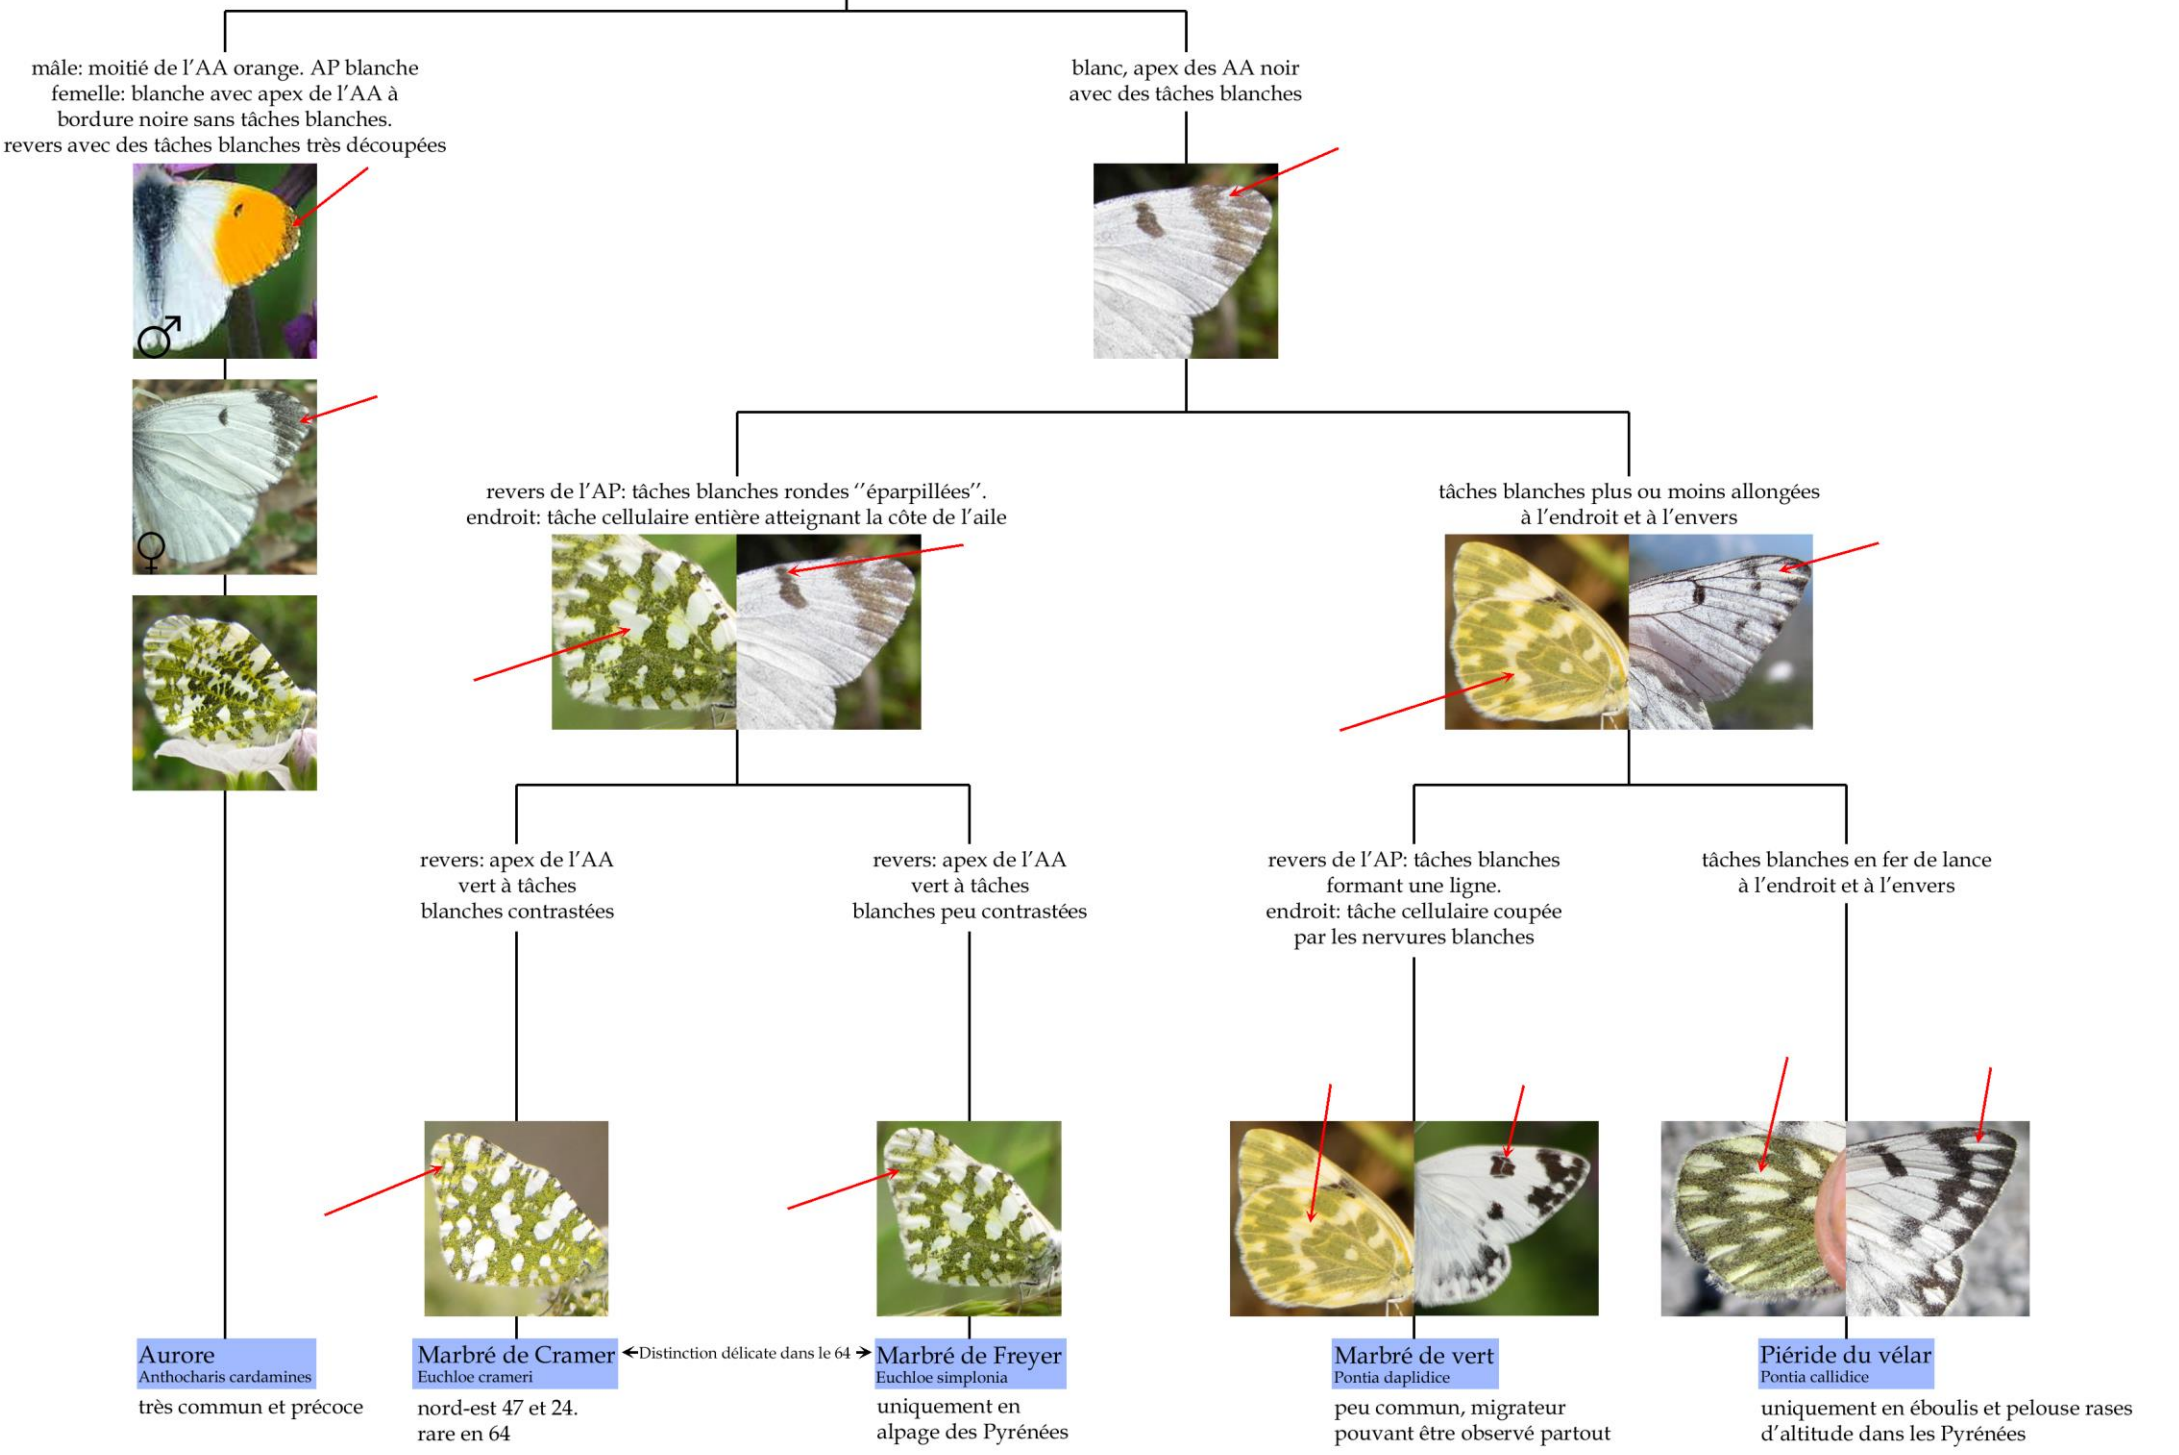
mâle: moitié de l'AA orange. AP blanche
femelle: blanche avec apex de l'AA à bordure noire sans tâches blanches.
revers avec des tâches blanches très découpées

♂

♀

blanc, apex des AA noir avec des tâches blanches

revers de l'AP: tâches blanches rondes ''éparpillées''.
endroit: tâche cellulaire entière atteignant la côte de l'aile

tâches blanches plus ou moins allongées à l'endroit et à l'envers

revers: apex de l'AA vert à tâches blanches contrastées

revers: apex de l'AA vert à tâches blanches peu contrastées

revers de l'AP: tâches blanches formant une ligne.
endroit: tâche cellulaire coupée par les nervures blanches

tâches blanches en fer de lance à l'endroit et à l'envers

Aurore
Anthocharis cardamines
très commun et précoce

Marbré de Cramer
Euchloe crameri
nord-est 47 et 24.
rare en 64

←Distinction délicate dans le 64→

Marbré de Freyer
Euchloe simplonia
uniquement en alpage des Pyrénées

Marbré de vert
Pontia daplidice
peu commun, migrateur pouvant être observé partout

Piéride du vélar
Pontia callidice
uniquement en éboulis et pelouse rases d'altitude dans les Pyrénées